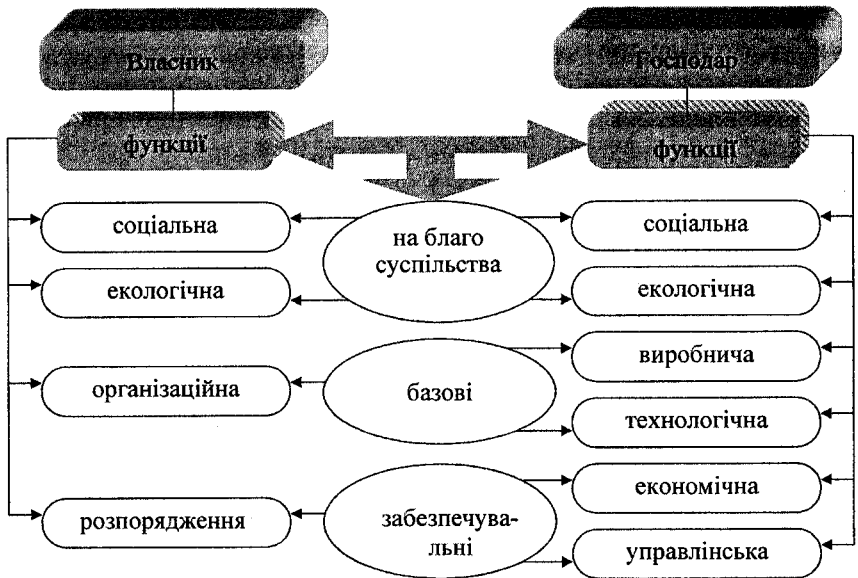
Власник

Господар

функції

функції

соціальна

на благо суспільства

соціальна

екологічна

екологічна

виробнича

організаційна

базові

технологічна

економічна

розпорядження

забезпечувальні

управлінська